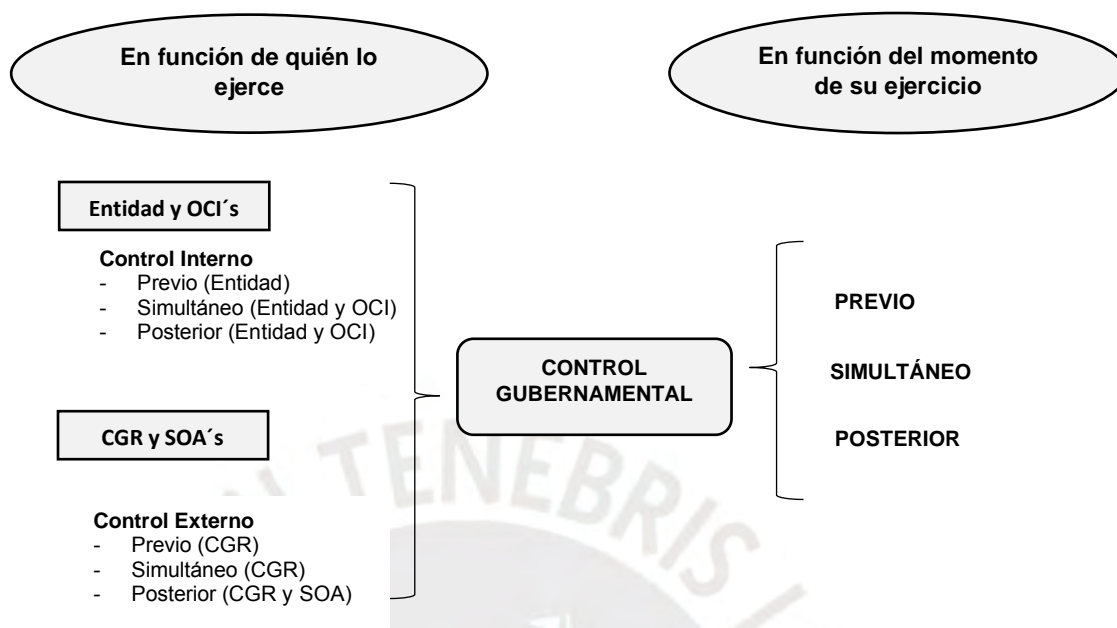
En función de quién lo ejerce

En función del momento de su ejercicio

Entidad y OCI´s

Control Interno
- Previo (Entidad)
- Simultáneo (Entidad y OCI)
- Posterior (Entidad y OCI)

CGR y SOA´s

Control Externo
- Previo (CGR)
- Simultáneo (CGR)
- Posterior (CGR y SOA)

CONTROL GUBERNAMENTAL

PREVIO

SIMULTÁNEO

POSTERIOR

TENEBRIS